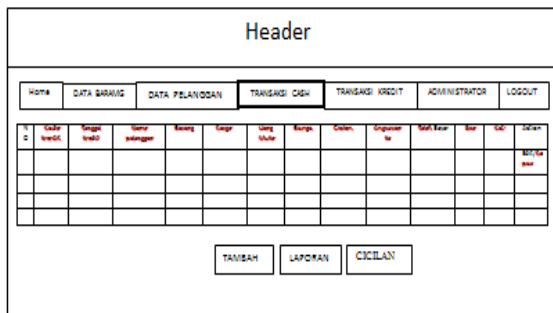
Header

Home | DATA BARANG | DATA PELANGGAN | TRANSAKSI CASH | TRANSAKSI KREDIT | ADMINISTRATOR | LOGOUT

| N o | Kode kredit | Tanggal kredit | Nama pelanggan | Barang | Harga | Uang Muka | Bunga | Cicilan | Angsuran ke | Total Bayar | Bsr | Ket | Jatuh Edit/Ba yar |
|---|---|---|---|---|---|---|---|---|---|---|---|---|---|
| | | | | | | | | | | | | | |
| | | | | | | | | | | | | | |
| | | | | | | | | | | | | | |
| | | | | | | | | | | | | | |

TAMBAH | LAPORAN | CICILAN